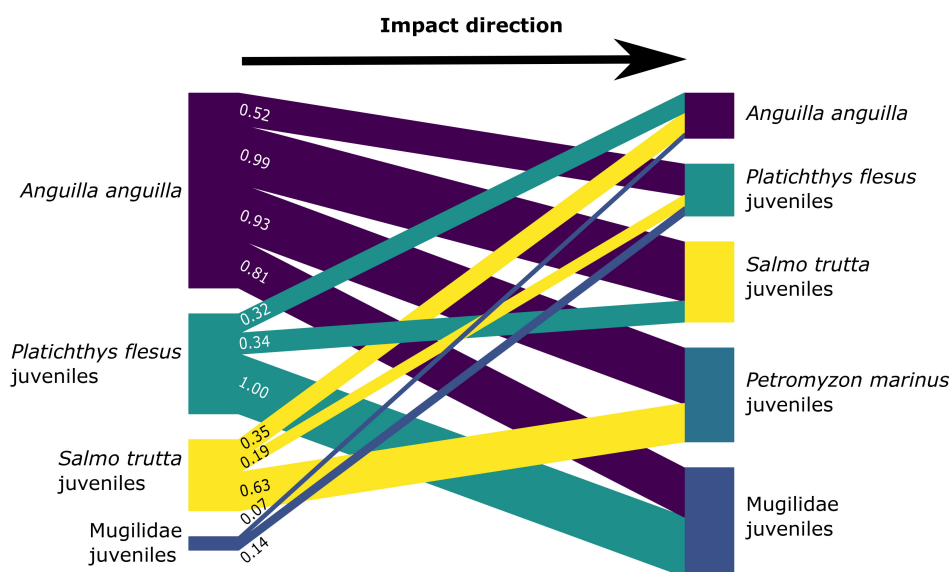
Impact direction

Anguilla anguilla

Platichthys flesus juveniles

Salmo trutta juveniles

Mugilidae juveniles

0.52
0.99
0.93
0.81
0.32
0.34
1.00
0.35
0.19
0.63
0.07
0.14

Anguilla anguilla

Platichthys flesus juveniles

Salmo trutta juveniles

Petromyzon marinus juveniles

Mugilidae juveniles